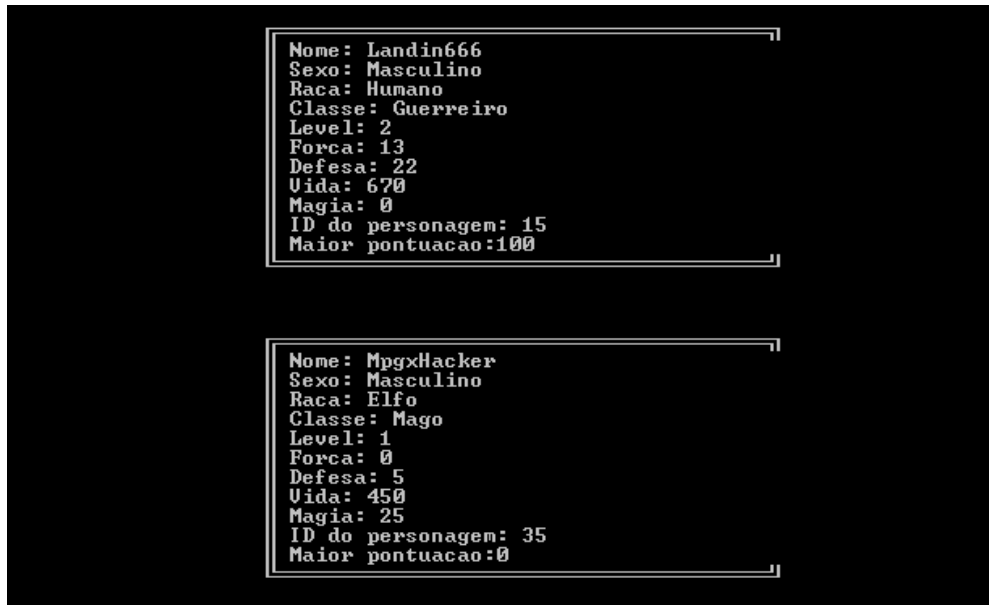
Nome: Landin666
Sexo: Masculino
Raca: Humano
Classe: Guerreiro
Level: 2
Forca: 13
Defesa: 22
Vida: 670
Magia: 0
ID do personagem: 15
Maior pontuacao:100

Nome: MpgxHacker
Sexo: Masculino
Raca: Elfo
Classe: Mago
Level: 1
Forca: 0
Defesa: 5
Vida: 450
Magia: 25
ID do personagem: 35
Maior pontuacao:0